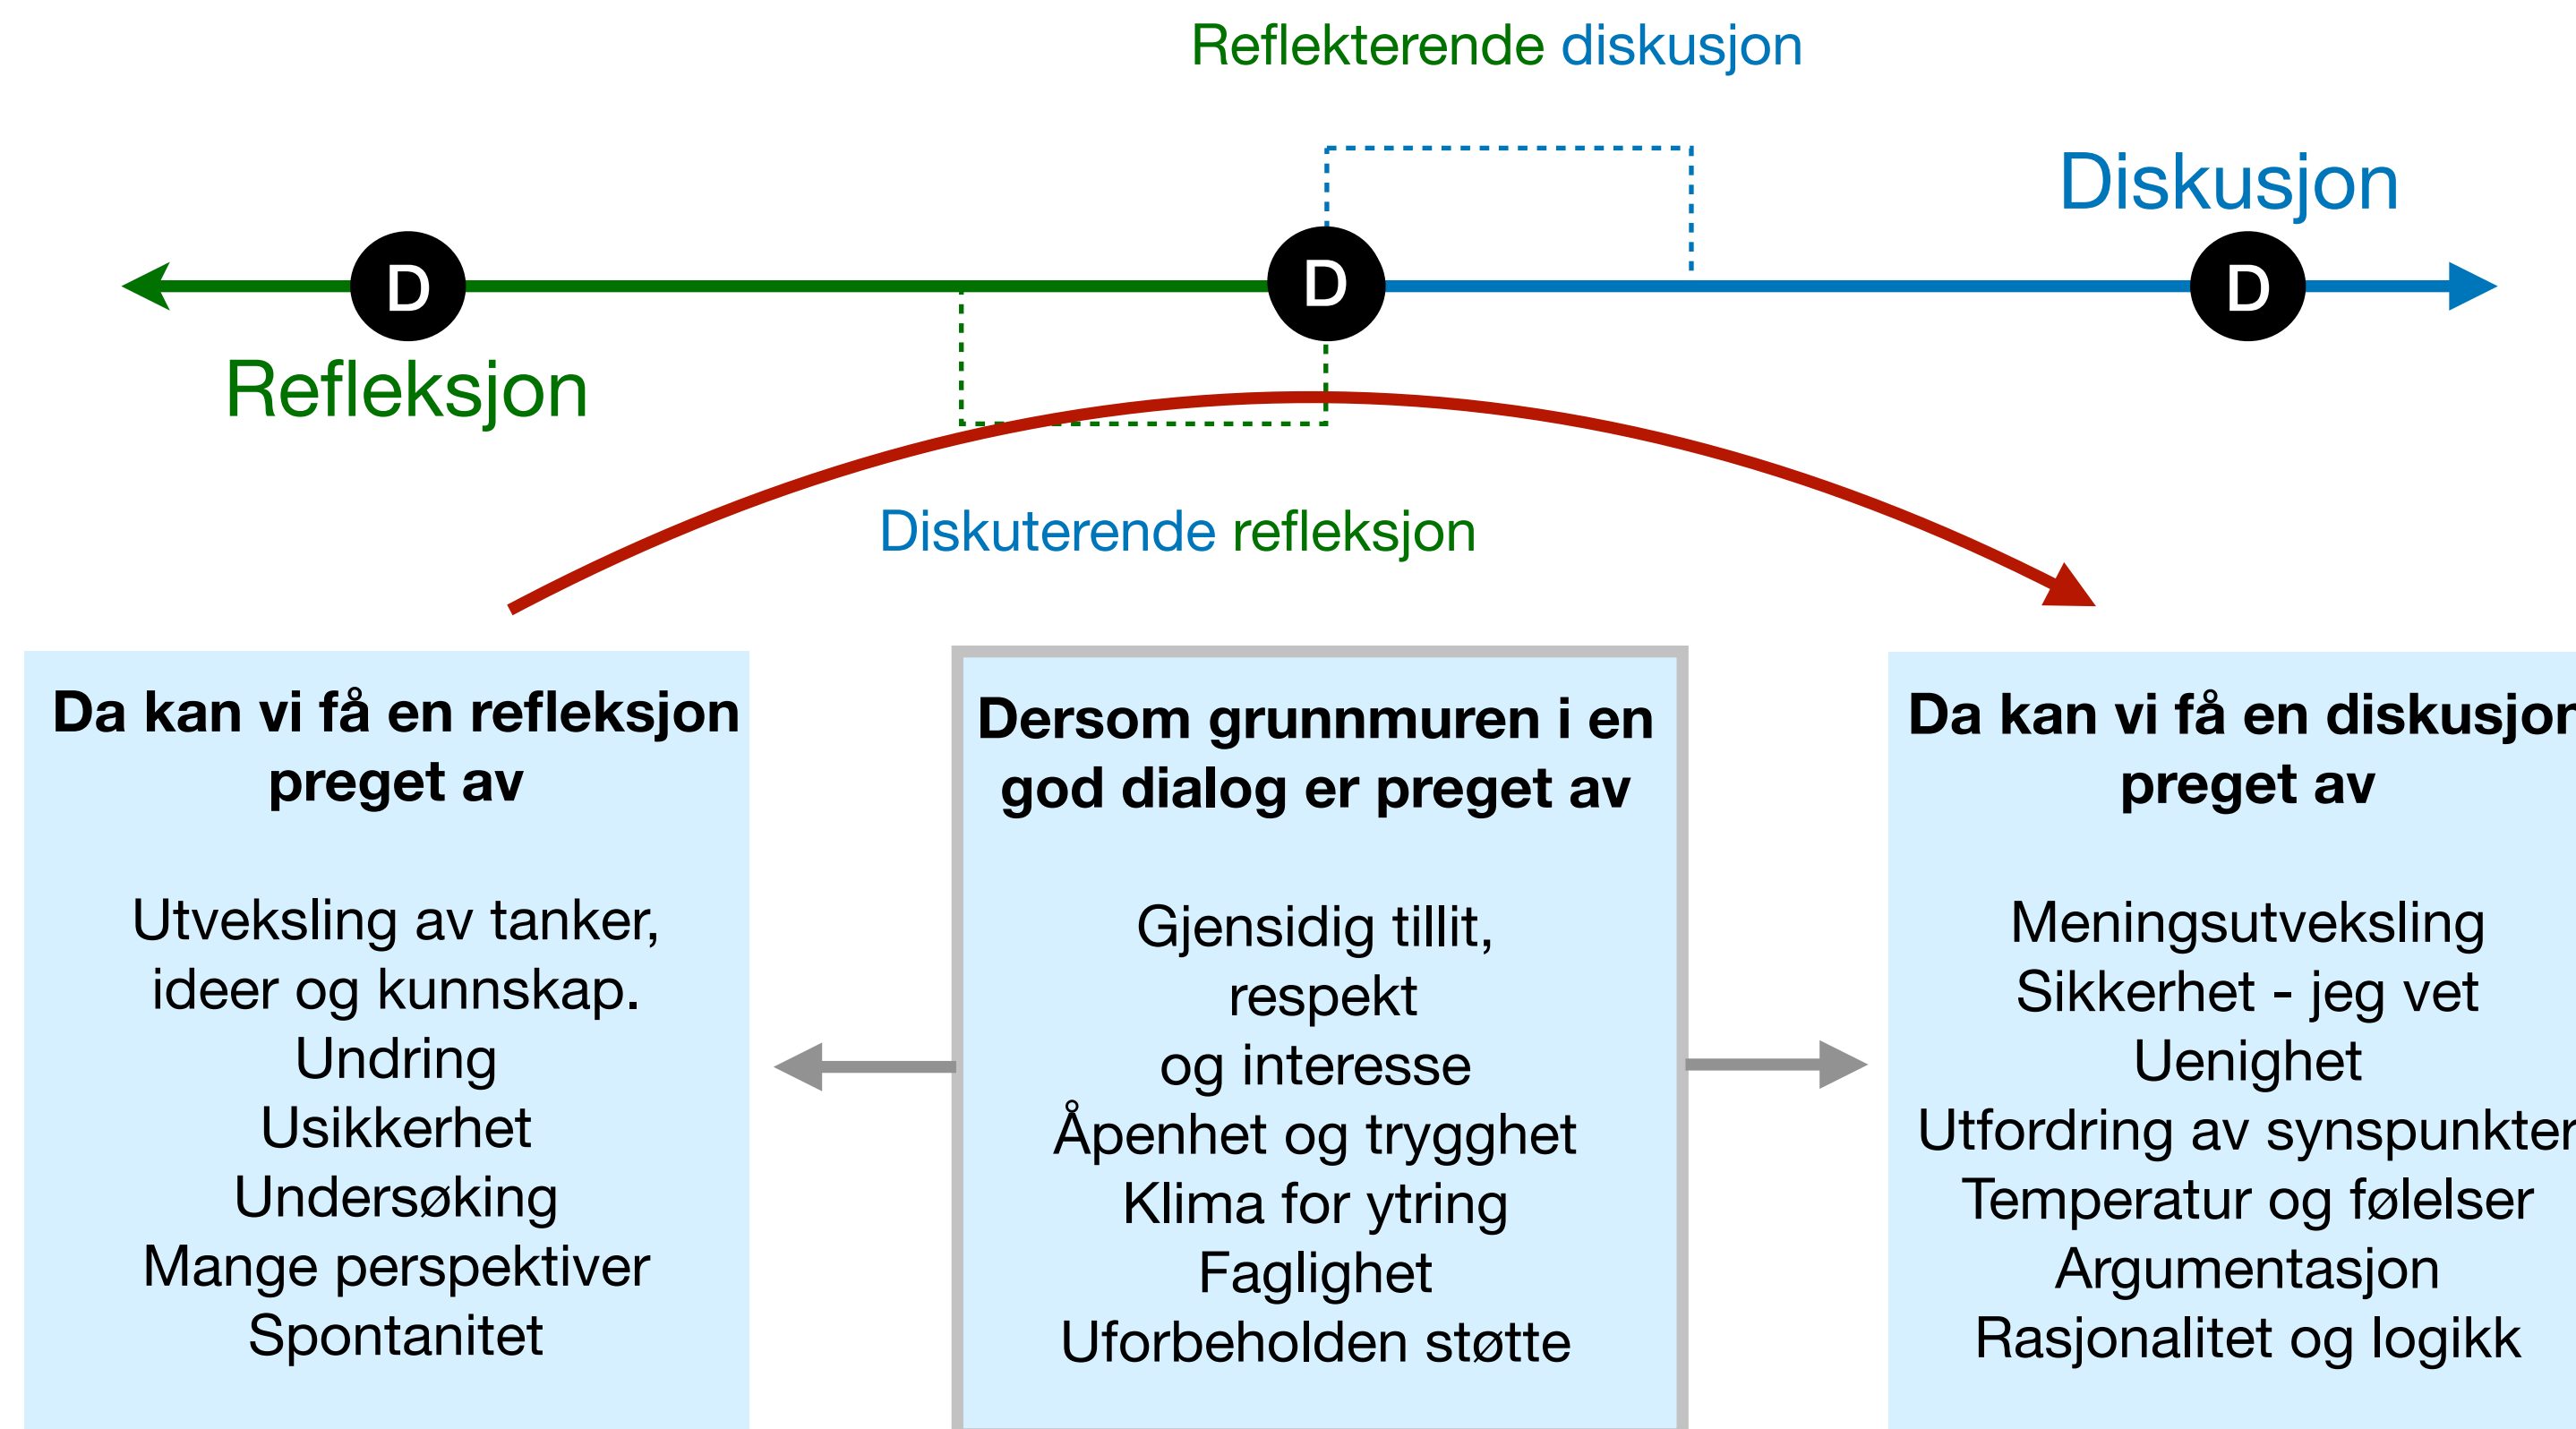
Reflekterende diskusjon

Diskusjon

D

D

D

Refleksjon

Diskuterende refleksjon

Da kan vi få en refleksjon preget av

Utveksling av tanker, ideer og kunnskap.
Undring
Usikkerhet
Undersøking
Mange perspektiver
Spontanitet

Dersom grunnmuren i en god dialog er preget av

Gjensidig tillit, respekt og interesse
Åpenhet og trygghet
Klima for ytring
Faglighet
Uforbeholden støtte

Da kan vi få en diskusjon preget av

Meningsutveksling
Sikkerhet - jeg vet
Uenighet
Utfordring av synspunkter
Temperatur og følelser
Argumentasjon
Rasjonalitet og logikk